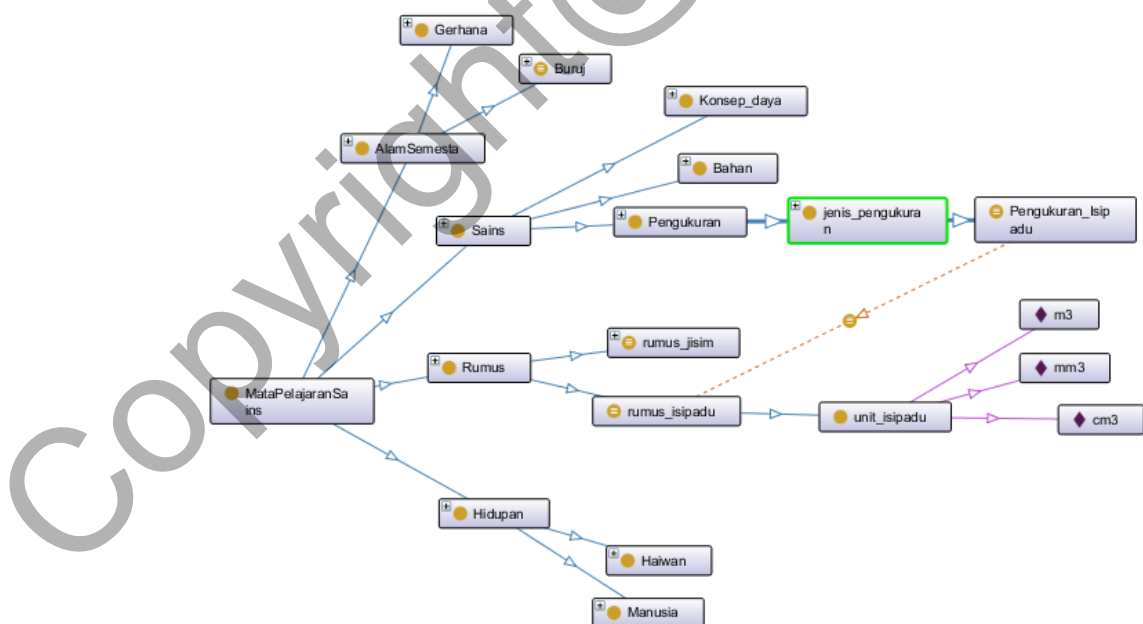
Copyright©

Gerhana

Buruj

Konsep_daya

AlamSemesta

Bahan

Sains

Pengukuran

jenis_pengukuran

Pengukuran_Isipadu

m3

rumus_jisim

Rumus

mm3

MataPelajaranSains

rumus_isipadu

unit_isipadu

cm3

Hidupan

Haiwan

Manusia